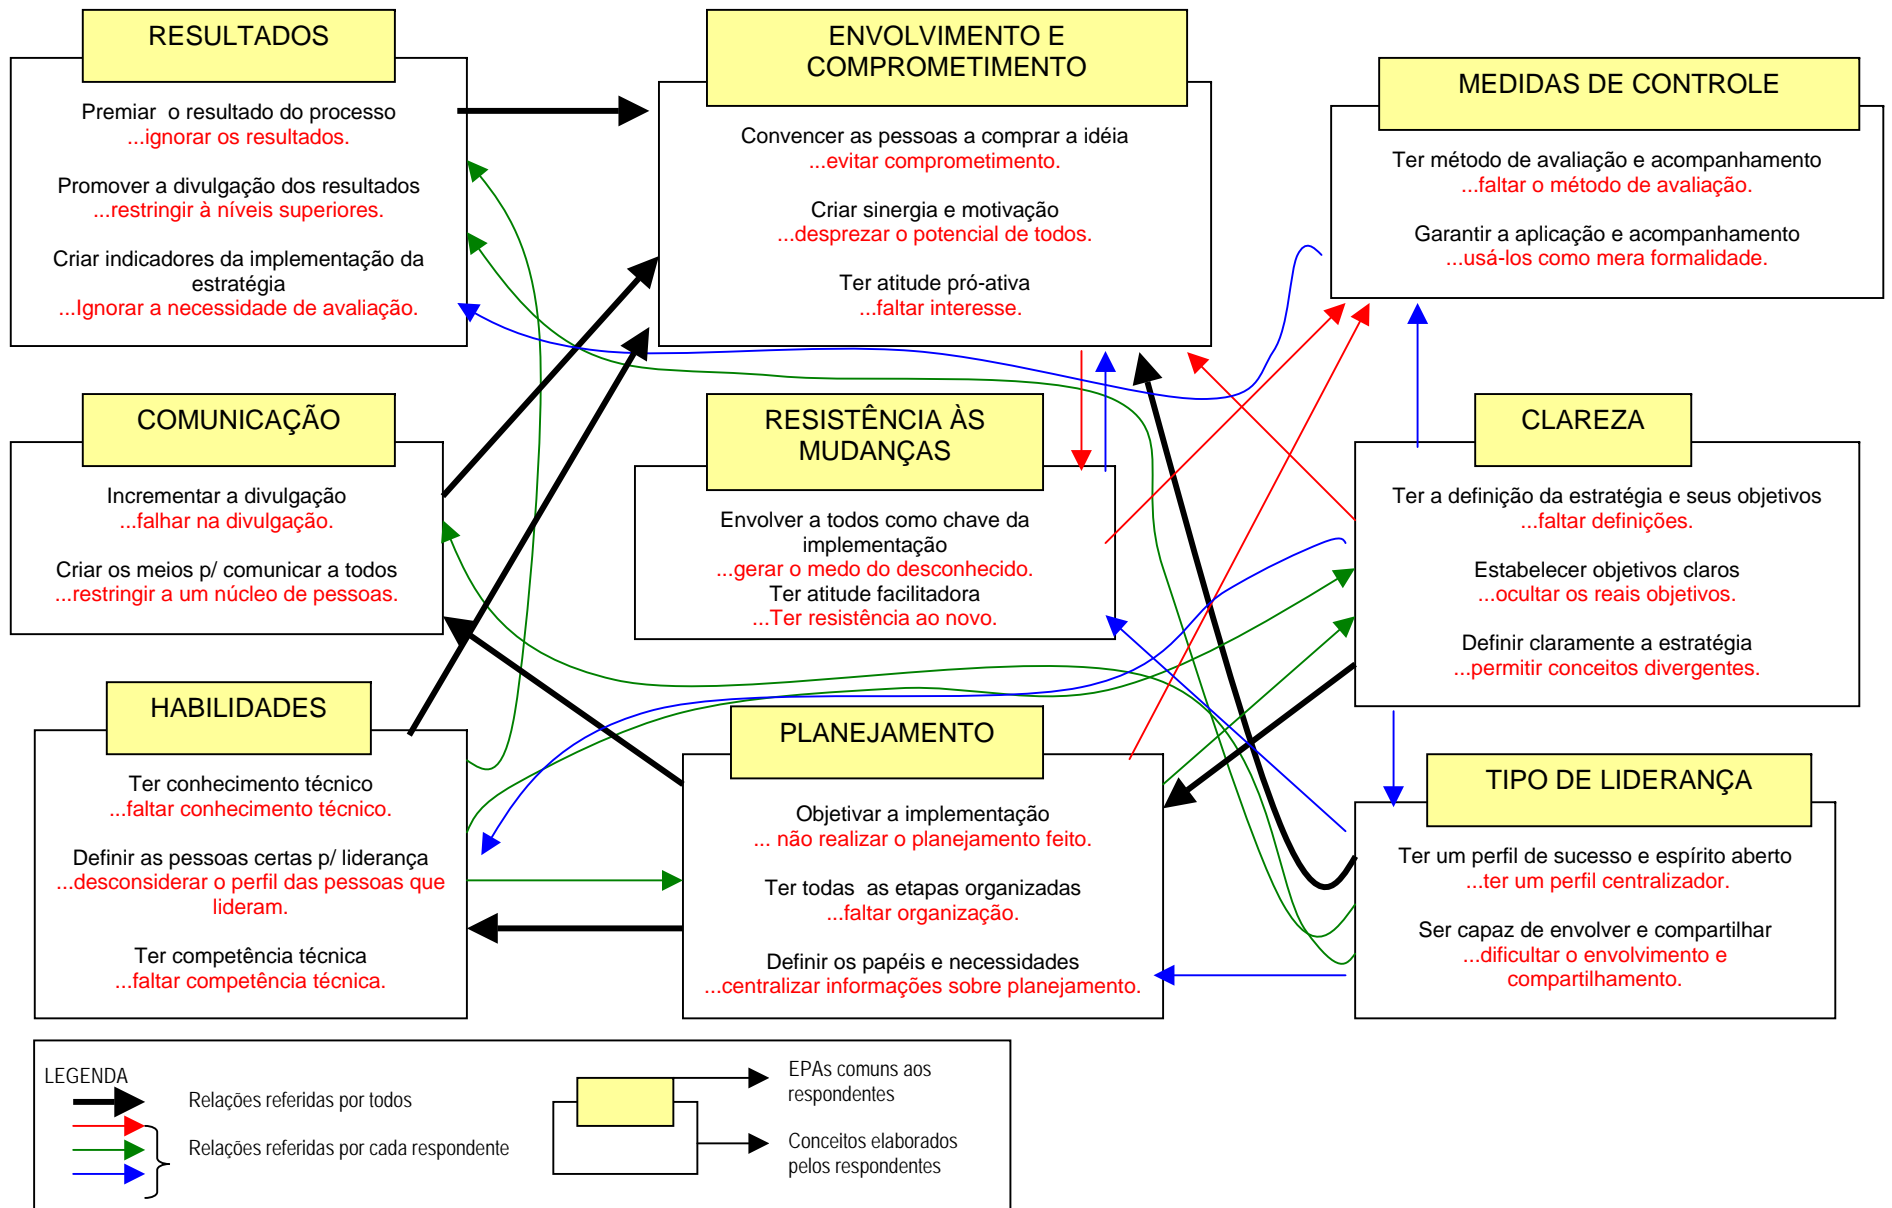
RESULTADOS

Premiar o resultado do processo
...ignorar os resultados.

Promover a divulgação dos resultados
...restringir à níveis superiores.

Criar indicadores da implementação da estratégia
...Ignorar a necessidade de avaliação.

ENVOLVIMENTO E COMPROMETIMENTO

Convencer as pessoas a comprar a idéia
...evitar comprometimento.

Criar sinergia e motivação
...desprezar o potencial de todos.

Ter atitude pró-ativa
...faltar interesse.

MEDIDAS DE CONTROLE

Ter método de avaliação e acompanhamento
...faltar o método de avaliação.

Garantir a aplicação e acompanhamento
...usá-los como mera formalidade.

COMUNICAÇÃO

Incrementar a divulgação
...falhar na divulgação.

Criar os meios p/ comunicar a todos
...restringir a um núcleo de pessoas.

RESISTÊNCIA ÀS MUDANÇAS

Envolver a todos como chave da implementação
...gerar o medo do desconhecido.
Ter atitude facilitadora
...Ter resistência ao novo.

CLAREZA

Ter a definição da estratégia e seus objetivos
...faltar definições.

Estabelecer objetivos claros
...ocultar os reais objetivos.

Definir claramente a estratégia
...permitir conceitos divergentes.

HABILIDADES

Ter conhecimento técnico
...faltar conhecimento técnico.

Definir as pessoas certas p/ liderança
...desconsiderar o perfil das pessoas que lideram.

Ter competência técnica
...faltar competência técnica.

PLANEJAMENTO

Objetivar a implementação
... não realizar o planejamento feito.

Ter todas as etapas organizadas
...faltar organização.

Definir os papéis e necessidades
...centralizar informações sobre planejamento.

TIPO DE LIDERANÇA

Ter um perfil de sucesso e espírito aberto
...ter um perfil centralizador.

Ser capaz de envolver e compartilhar
...dificultar o envolvimento e compartilhamento.

LEGENDA
Relações referidas por todos
Relações referidas por cada respondente
EPAs comuns aos respondentes
Conceitos elaborados pelos respondentes